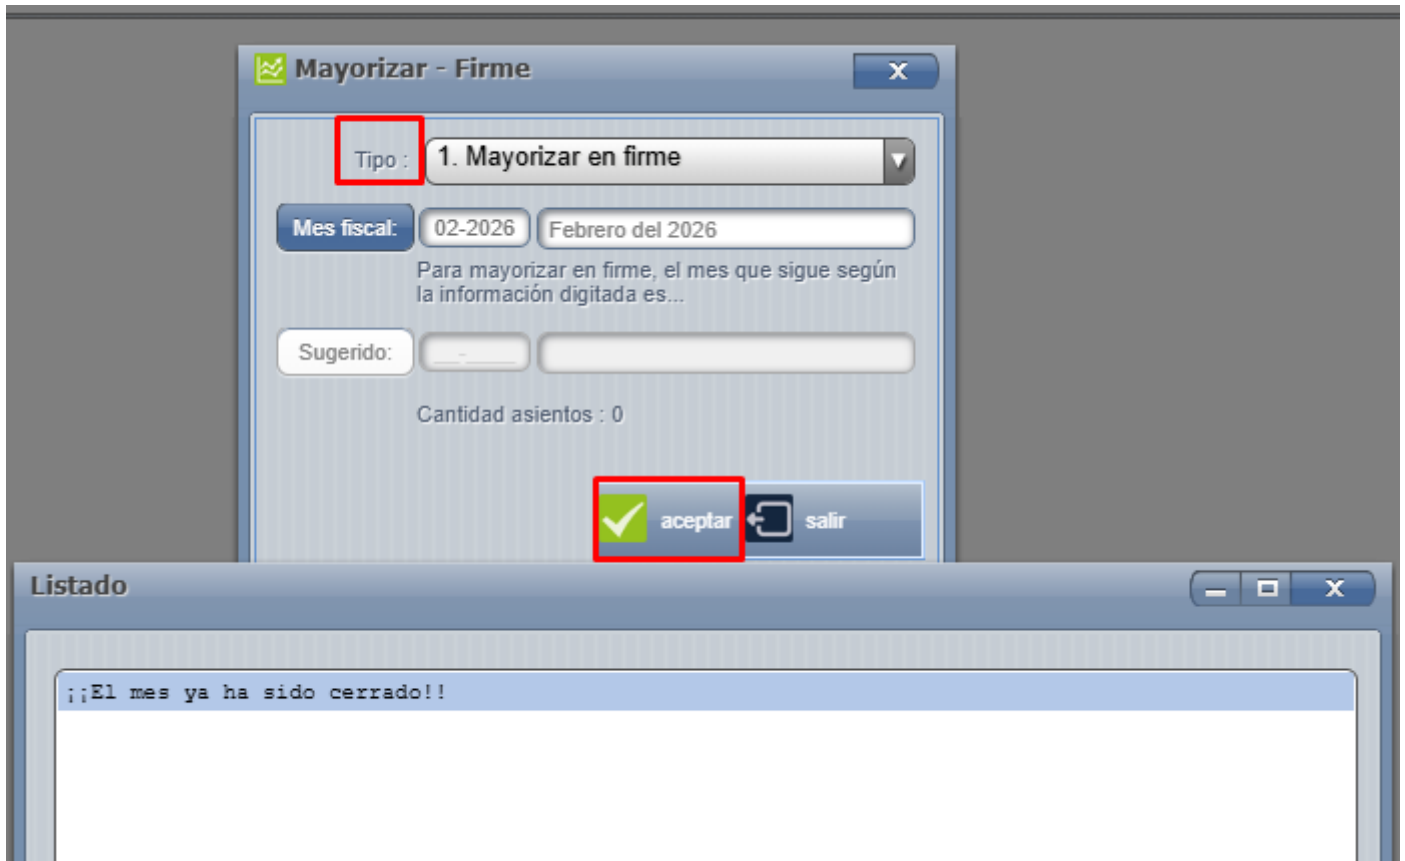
Mayorizar - Firme

X

Tipo : 1. Mayorizar en firme

Mes fiscal: 02-2026 Febrero del 2026

Para mayorizar en firme, el mes que sigue según la información digitada es...

Sugerido: __-____

Cantidad asientos : 0

aceptar

salir

Listado

X

¡¡El mes ya ha sido cerrado!!